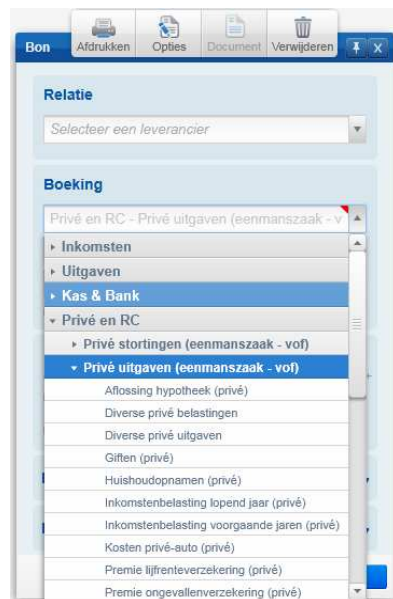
Bon
Afdrukken
Opties
Document
Verwijderen

Relatie
Selecteer een leverancier

Boeking
Privé en RC - Privé uitgaven (eenmanszaak - v

Inkomsten
Uitgaven
Kas & Bank
Privé en RC
Privé stortingen (eenmanszaak - vof)
Privé uitgaven (eenmanszaak - vof)
Aflossing hypotheek (privé)
Diverse privé belastingen
Diverse privé uitgaven
Giften (privé)
Huishoudopnamen (privé)
Inkomstenbelasting lopend jaar (privé)
Inkomstenbelasting voorgaande jaren (privé)
Kosten privé-auto (privé)
Premie lijfrenteverzekering (privé)
Premie ongevallenverzekering (privé)